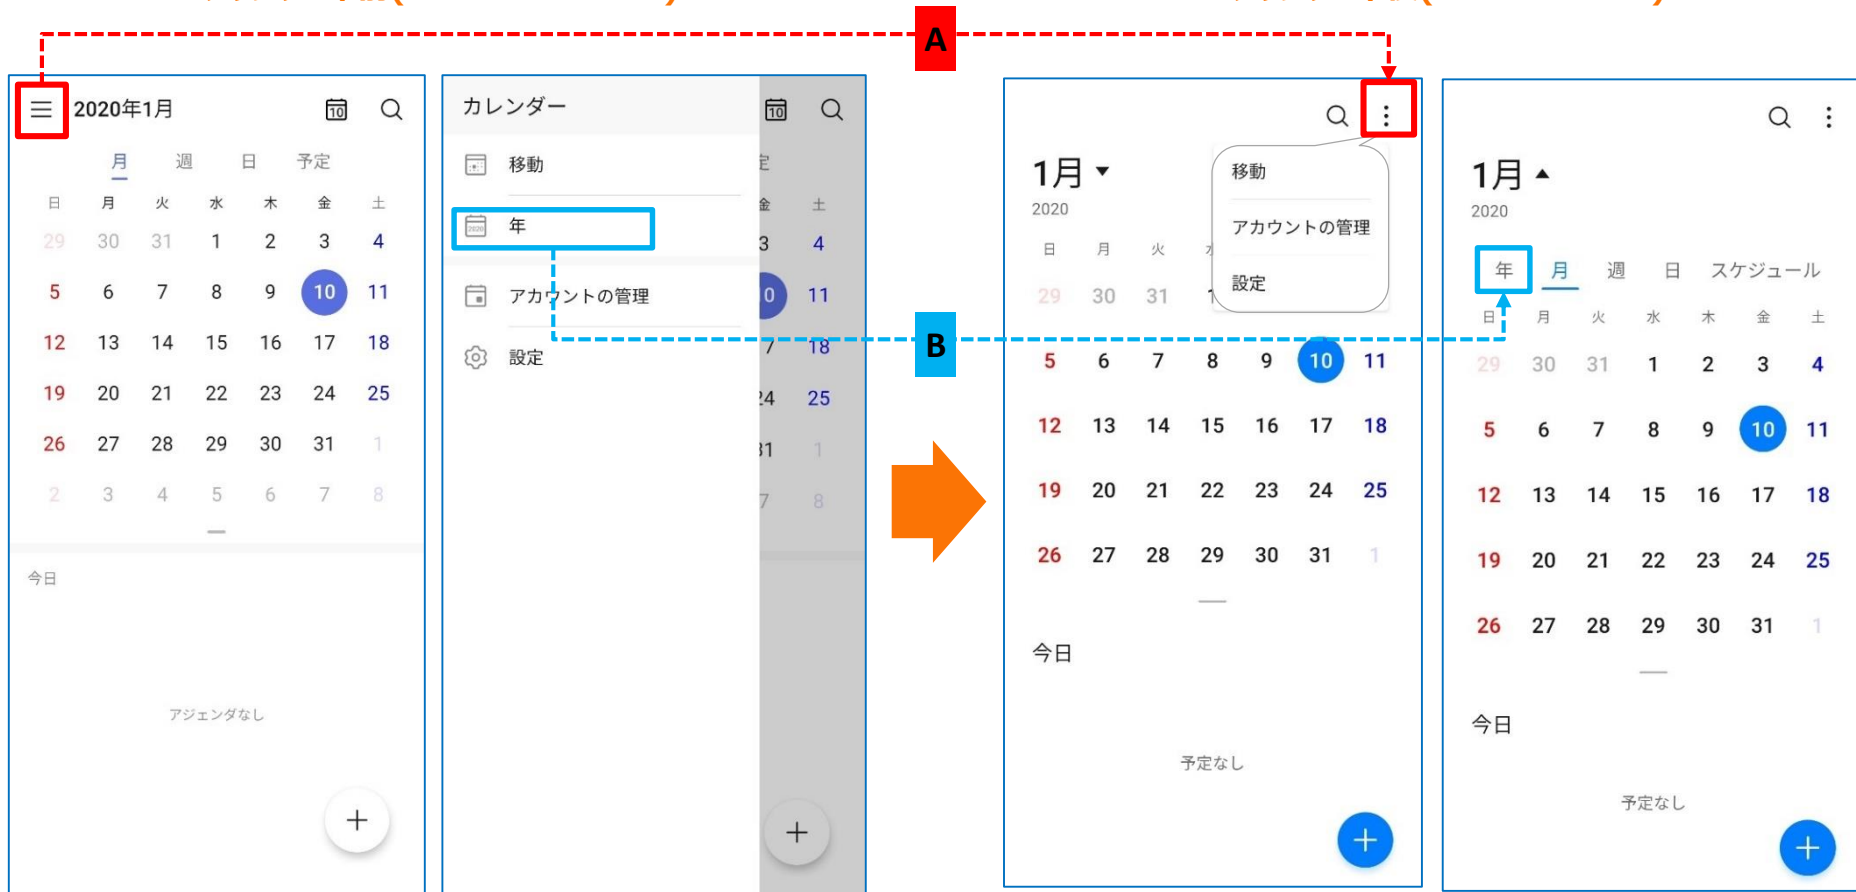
A

2020年1月

月 週 日 予定

| 日 | 月 | 火 | 水 | 木 | 金 | 土 |
|---|---|---|---|---|---|---|
| 29 | 30 | 31 | 1 | 2 | 3 | 4 |
| 5 | 6 | 7 | 8 | 9 | 10 | 11 |
| 12 | 13 | 14 | 15 | 16 | 17 | 18 |
| 19 | 20 | 21 | 22 | 23 | 24 | 25 |
| 26 | 27 | 28 | 29 | 30 | 31 | 1 |
| 2 | 3 | 4 | 5 | 6 | 7 | 8 |

今日

アジェンダなし

+

カレンダー

移動

年

アカウントの管理

設定

定
金 土
3 4
0 11
7 18
24 25
31 1
7 8

+

B

1月
2020

移動
アカウントの管理
設定

| 日 | 月 | 火 | 水 | 木 | 金 | 土 |
|---|---|---|---|---|---|---|
| 29 | 30 | 31 | 1 | | | |
| 5 | 6 | 7 | 8 | 9 | 10 | 11 |
| 12 | 13 | 14 | 15 | 16 | 17 | 18 |
| 19 | 20 | 21 | 22 | 23 | 24 | 25 |
| 26 | 27 | 28 | 29 | 30 | 31 | 1 |

今日

予定なし

+

1月
2020

年 月 週 日 スケジュール

| 日 | 月 | 火 | 水 | 木 | 金 | 土 |
|---|---|---|---|---|---|---|
| 29 | 30 | 31 | 1 | 2 | 3 | 4 |
| 5 | 6 | 7 | 8 | 9 | 10 | 11 |
| 12 | 13 | 14 | 15 | 16 | 17 | 18 |
| 19 | 20 | 21 | 22 | 23 | 24 | 25 |
| 26 | 27 | 28 | 29 | 30 | 31 | 1 |

今日

予定なし

+